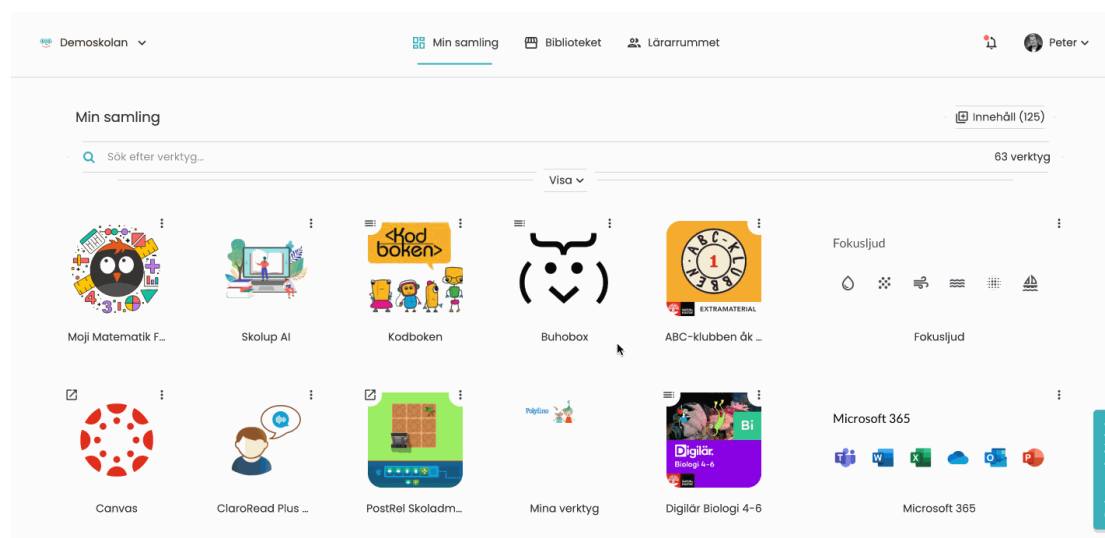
Demoskolan

Min samling   Biblioteket   Lärarrummet

Peter

Min samling

Innehåll (125)

Sök efter verktyg...

63 verktyg

Visa

<Kod boken>

ABC-KLUBBEN 1

EXTRAMATERIAL

Fokusljud

Moji Matematik F...

Skolup AI

Kodboken

Buhobox

ABC-klubben åk ...

Fokusljud

Polylino

Bi

Digilär Biologi 4–6

Microsoft 365

Canvas

ClaroRead Plus ...

PostRel Skoladm...

Mina verktyg

Digilär Biologi 4-6

Microsoft 365